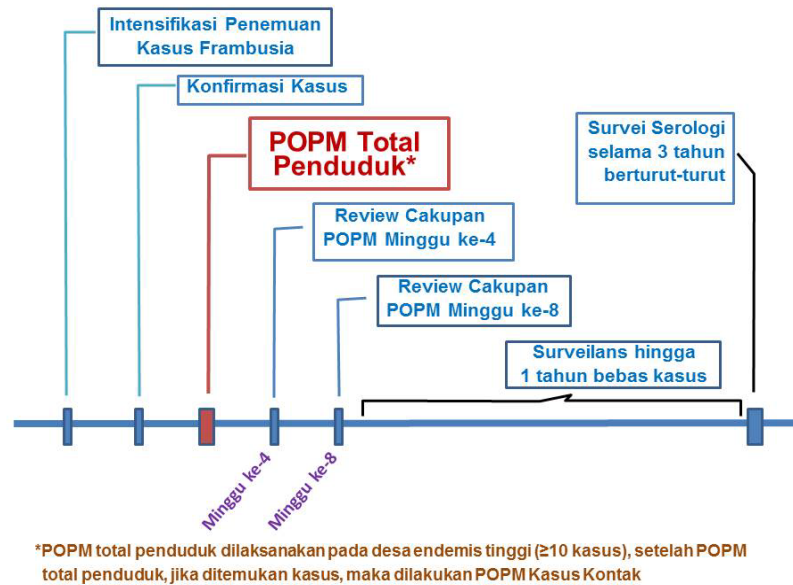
Intensifikasi Penemuan Kasus Frambusia

Konfirmasi Kasus

POPM Total Penduduk*

Survei Serologi selama 3 tahun berturut-turut

Review Cakupan POPM Minggu ke-4

Review Cakupan POPM Minggu ke-8

Surveilans hingga 1 tahun bebas kasus

Minggu ke-4

Minggu ke-8

*POPM total penduduk dilaksanakan pada desa endemis tinggi (≥10 kasus), setelah POPM total penduduk, jika ditemukan kasus, maka dilakukan POPM Kasus Kontak